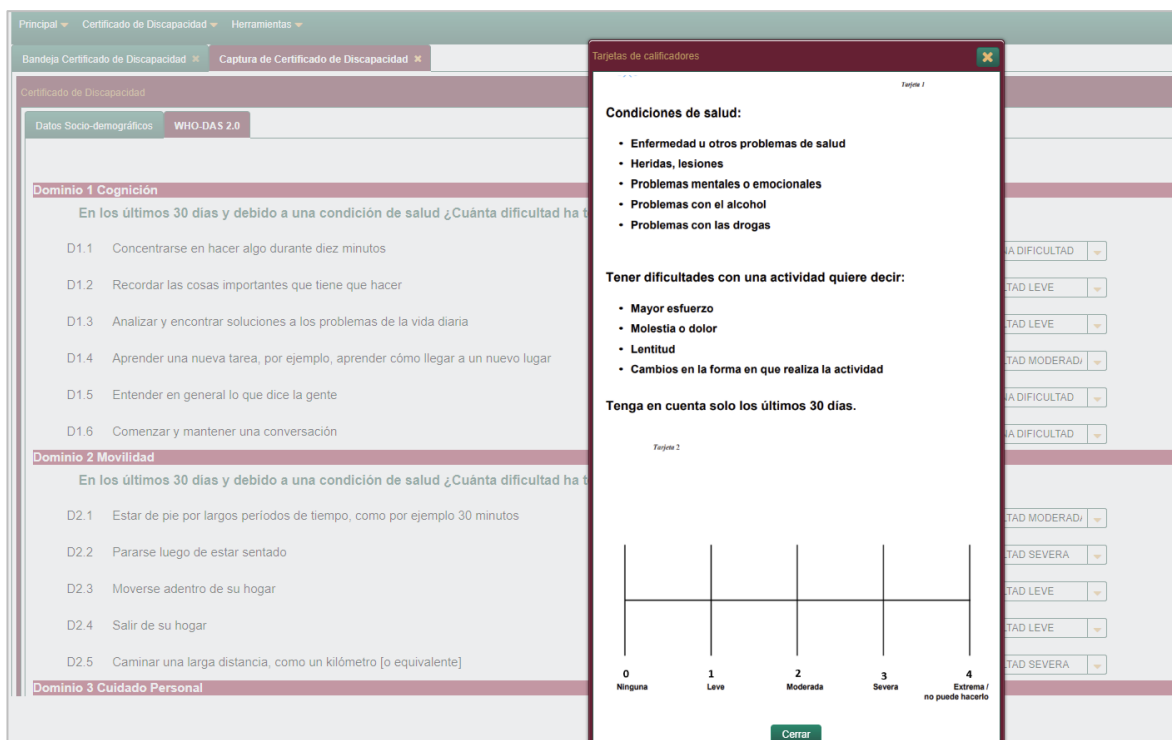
Principal ▾ Certificado de Discapacidad ▾ Herramientas ▾

Bandeja Certificado de Discapacidad ✖ Captura de Certificado de Discapacidad ✖

Certificado de Discapacidad

Datos Socio-demográficos WHO-DAS 2.0

Dominio 1 Cognición

En los últimos 30 días y debido a una condición de salud ¿Cuánta dificultad ha t

D1.1 Concentrarse en hacer algo durante diez minutos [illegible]A DIFICULTAD

D1.2 Recordar las cosas importantes que tiene que hacer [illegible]LTAD LEVE

D1.3 Analizar y encontrar soluciones a los problemas de la vida diaria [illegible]LTAD LEVE

D1.4 Aprender una nueva tarea, por ejemplo, aprender cómo llegar a un nuevo lugar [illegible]LTAD MODERAD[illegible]

D1.5 Entender en general lo que dice la gente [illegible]A DIFICULTAD

D1.6 Comenzar y mantener una conversación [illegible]A DIFICULTAD

Dominio 2 Movilidad

En los últimos 30 días y debido a una condición de salud ¿Cuánta dificultad ha t

D2.1 Estar de pie por largos períodos de tiempo, como por ejemplo 30 minutos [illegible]LTAD MODERAD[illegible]

D2.2 Pararse luego de estar sentado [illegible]LTAD SEVERA

D2.3 Moverse adentro de su hogar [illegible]LTAD LEVE

D2.4 Salir de su hogar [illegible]LTAD LEVE

D2.5 Caminar una larga distancia, como un kilómetro [o equivalente] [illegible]LTAD SEVERA

Dominio 3 Cuidado Personal

Tarjetas de calificadores

Tarjeta 1

Condiciones de salud:

• Enfermedad u otros problemas de salud
• Heridas, lesiones
• Problemas mentales o emocionales
• Problemas con el alcohol
• Problemas con las drogas

Tener dificultades con una actividad quiere decir:

• Mayor esfuerzo
• Molestia o dolor
• Lentitud
• Cambios en la forma en que realiza la actividad

Tenga en cuenta solo los últimos 30 días.

Tarjeta 2

0 Ninguna
1 Leve
2 Moderada
3 Severa
4 Extrema / no puede hacerlo

Cerrar